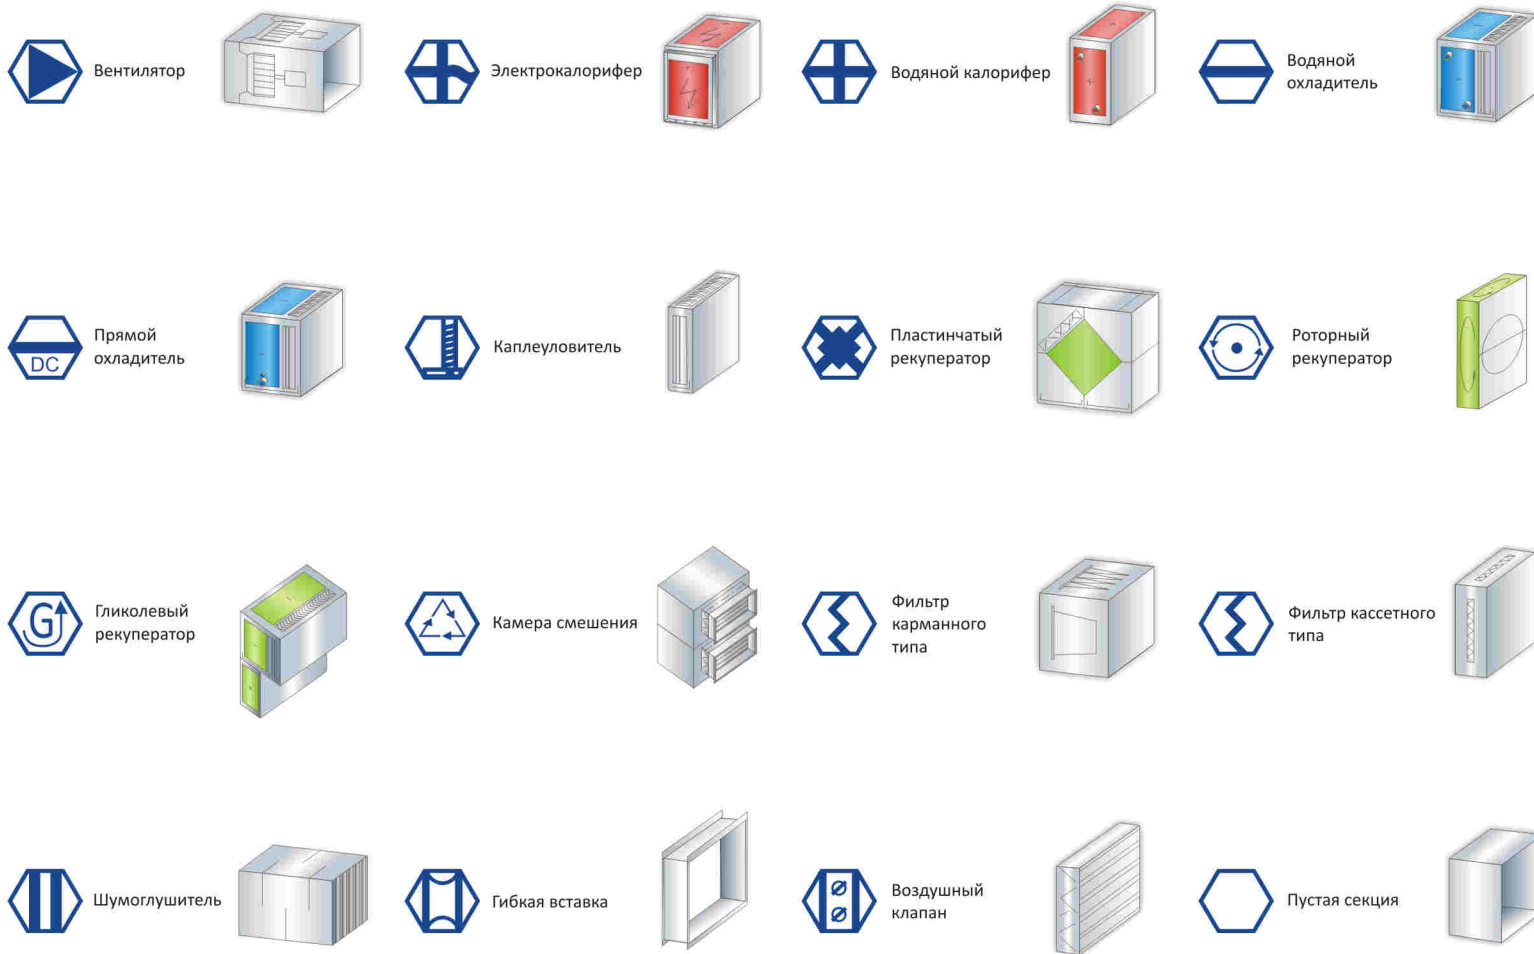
Вентилятор

Электрокалорифер

Водяной калорифер

Водяной охладитель

DC

Прямой охладитель

Каплеуловитель

Пластинчатый рекуператор

Роторный рекуператор

G

Гликолевый рекуператор

Камера смешения

Фильтр карманного типа

Фильтр кассетного типа

Шумоглушитель

Гибкая вставка

Воздушный клапан

Пустая секция